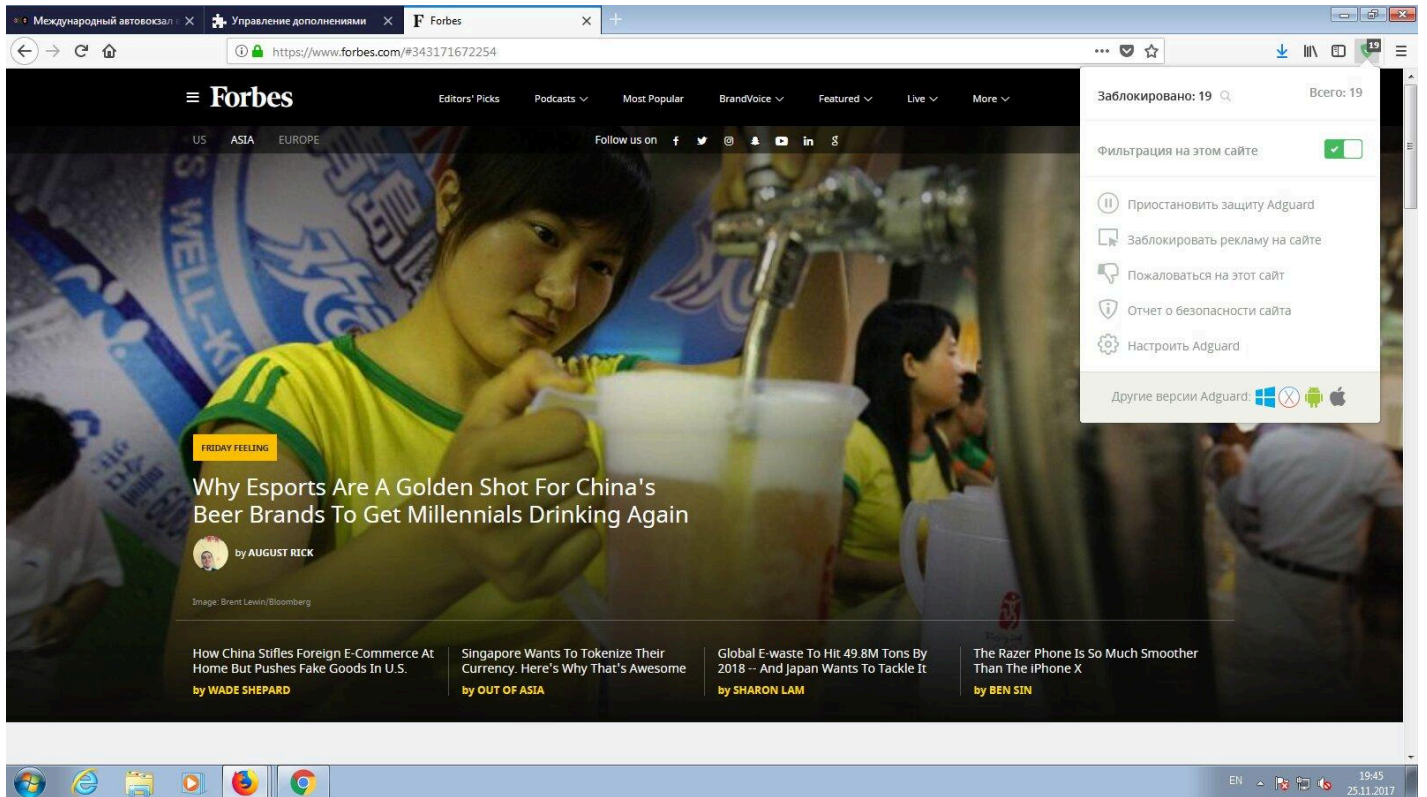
Международный автовокзал ×
Управление дополнениями ×
F Forbes ×

https://www.forbes.com/#343171672254

19

≡ Forbes
Editors' Picks
Podcasts
Most Popular
BrandVoice
Featured
Live
More

US ASIA EUROPE
Follow us on

Заблокировано: 19
Всего: 19
Фильтрация на этом сайте
Приостановить защиту Adguard
Заблокировать рекламу на сайте
Пожаловаться на этот сайт
Отчет о безопасности сайта
Настроить Adguard
Другие версии Adguard:

FRIDAY FEELING
Why Esports Are A Golden Shot For China's Beer Brands To Get Millennials Drinking Again
by AUGUST RICK
Image: Brent Lewin/Bloomberg

How China Stifles Foreign E-Commerce At Home But Pushes Fake Goods In U.S.
by WADE SHEPARD

Singapore Wants To Tokenize Their Currency. Here's Why That's Awesome
by OUT OF ASIA

Global E-waste To Hit 49.8M Tons By 2018 -- And Japan Wants To Tackle It
by SHARON LAM

The Razer Phone Is So Much Smoother Than The iPhone X
by BEN SIN

EN
19:45
25.11.2017